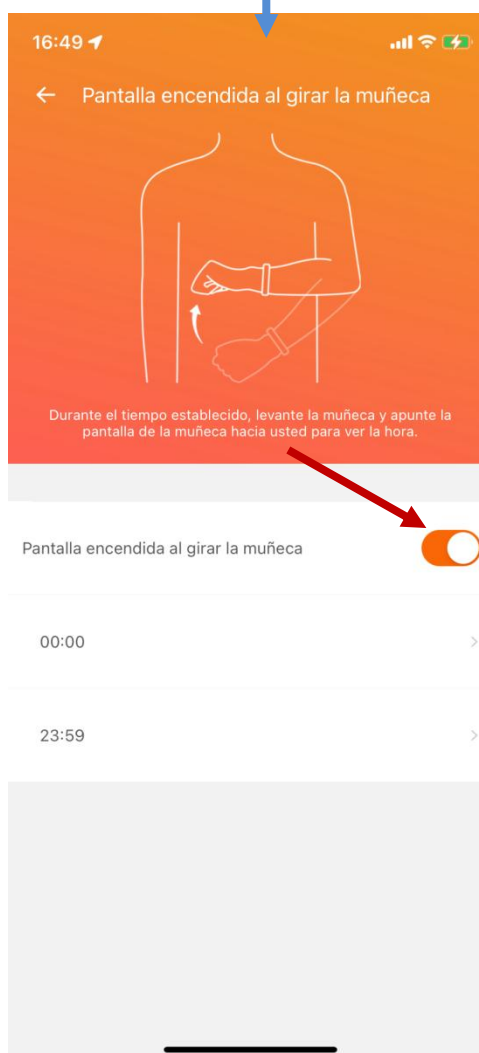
16:49

← Pantalla encendida al girar la muñeca

Durante el tiempo establecido, levante la muñeca y apunte la pantalla de la muñeca hacia usted para ver la hora.

Pantalla encendida al girar la muñeca

00:00

23:59